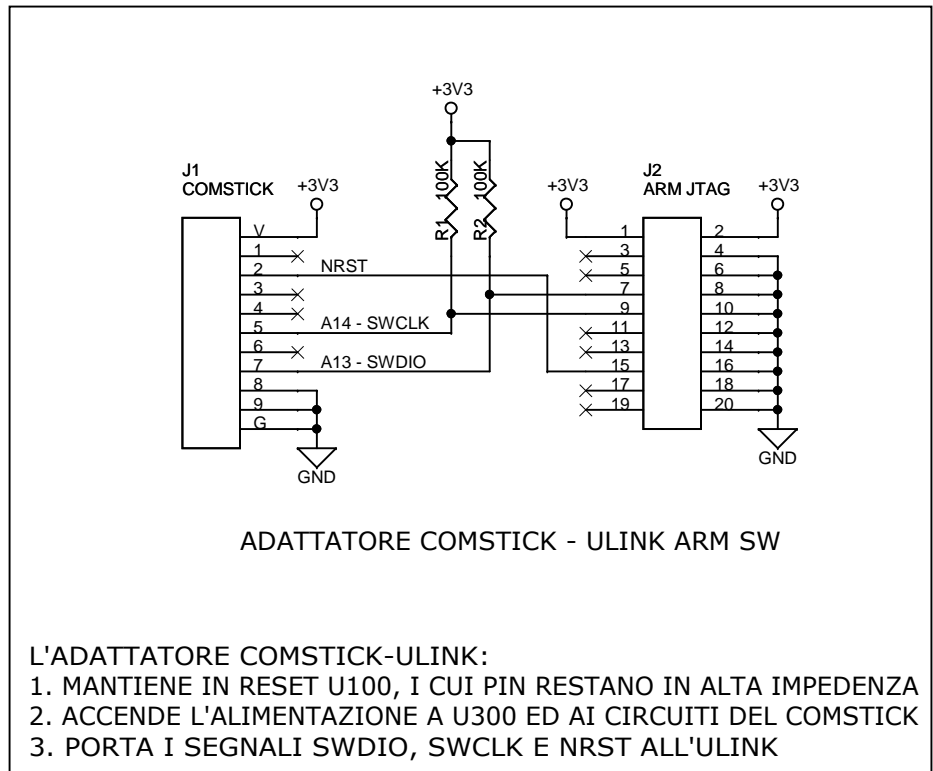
+3V3

J1
COMSTICK

+3V3

100K
R1

100K
R2

+3V3

J2
ARM JTAG

+3V3

V
1
2
3
4
5
6
7
8
9
G

NRST

A14 - SWCLK

A13 - SWDIO

GND

1
3
5
7
9
11
13
15
17
19

2
4
6
8
10
12
14
16
18
20

GND

ADATTATORE COMSTICK - ULINK ARM SW

L'ADATTATORE COMSTICK-ULINK:
1. MANTIENE IN RESET U100, I CUI PIN RESTANO IN ALTA IMPEDENZA
2. ACCENDE L'ALIMENTAZIONE A U300 ED AI CIRCUITI DEL COMSTICK
3. PORTA I SEGNALI SWDIO, SWCLK E NRST ALL'ULINK